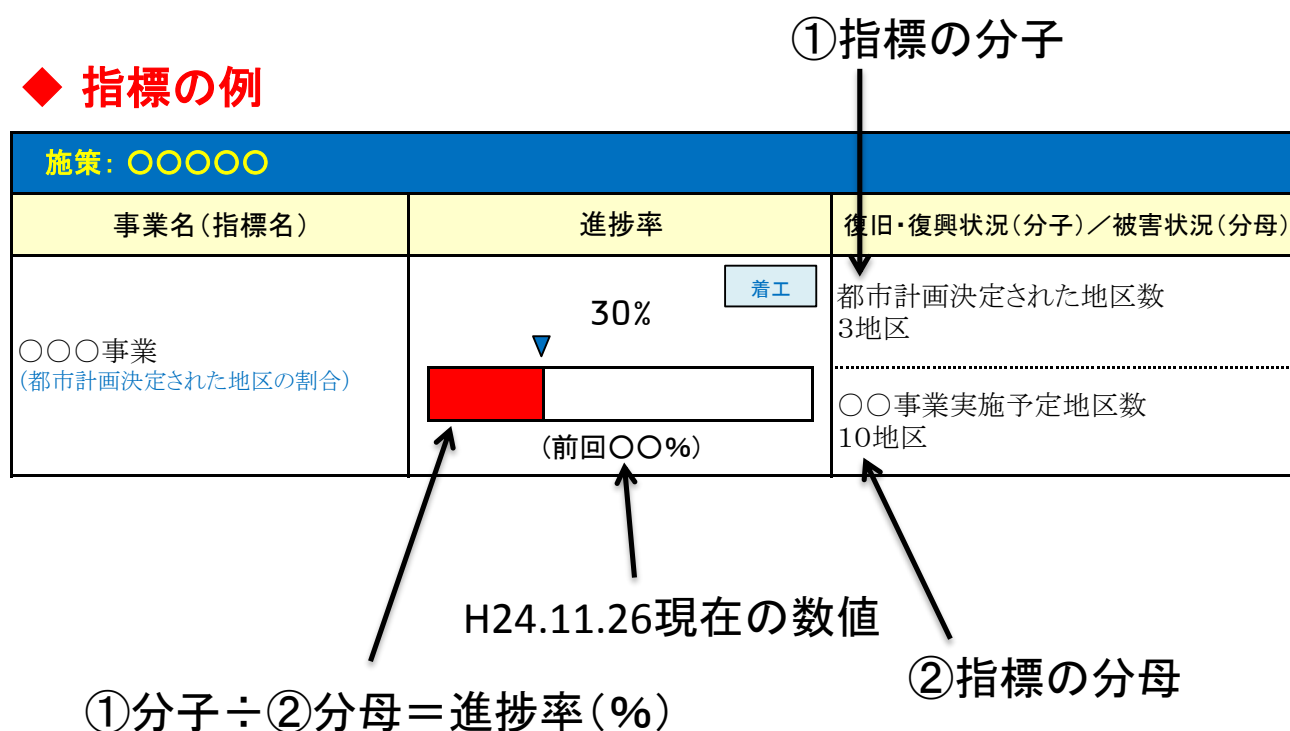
①指標の分子

◆ 指標の例

施策：○○○○○

| 事業名(指標名) | 進捗率 | 復旧・復興状況(分子)／被害状況(分母) |
|---|---|---|
| ○○○事業 (都市計画決定された地区の割合) | 着工 30% (前回○○%) | 都市計画決定された地区数 3地区 / ○○事業実施予定地区数 10地区 |

H24.11.26現在の数値

②指標の分母

①分子÷②分母＝進捗率(%)